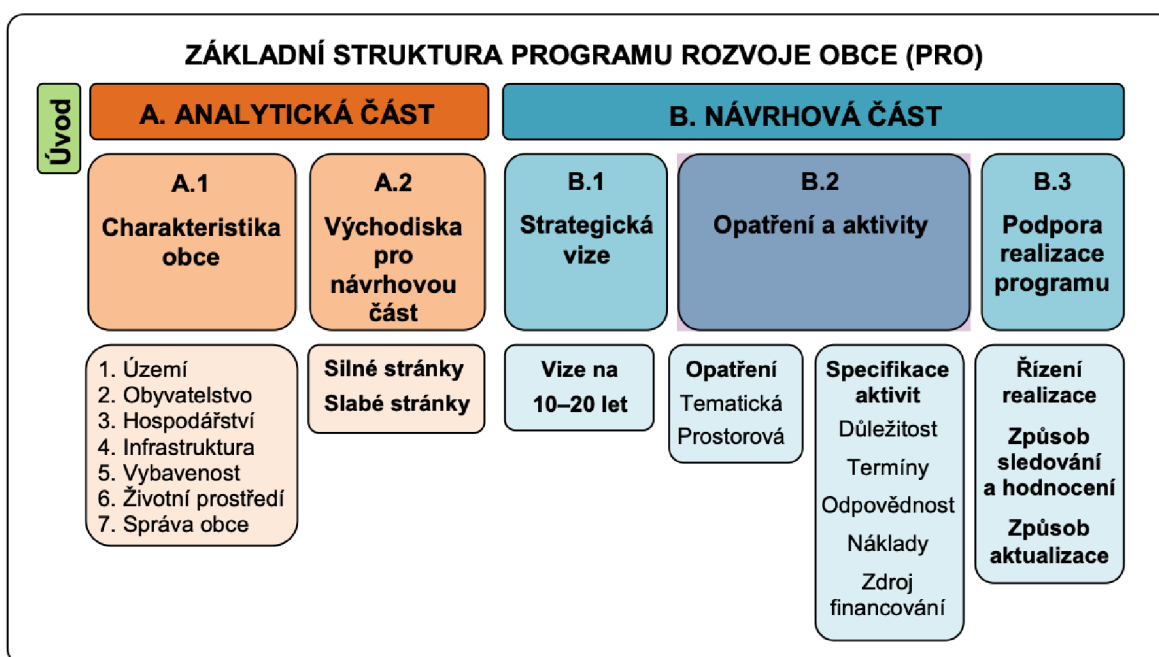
ZÁKLADNÍ STRUKTURA PROGRAMU ROZVOJE OBCE (PRO)

Úvod

A. ANALYTICKÁ ČÁST

B. NÁVRHOVÁ ČÁST

A.1
Charakteristika obce

A.2
Východiska pro návrhovou část

B.1
Strategická vize

B.2
Opatření a aktivity

B.3
Podpora realizace programu

1. Území
2. Obyvatelstvo
3. Hospodářství
4. Infrastruktura
5. Vybavenost
6. Životní prostředí
7. Správa obce

Silné stránky
Slabé stránky

Vize na 10–20 let

Opatření
Tematická
Prostorová

Specifikace aktivit
Důležitost
Termíny
Odpovědnost
Náklady
Zdroj financování

Řízení realizace
Způsob sledování a hodnocení
Způsob aktualizace